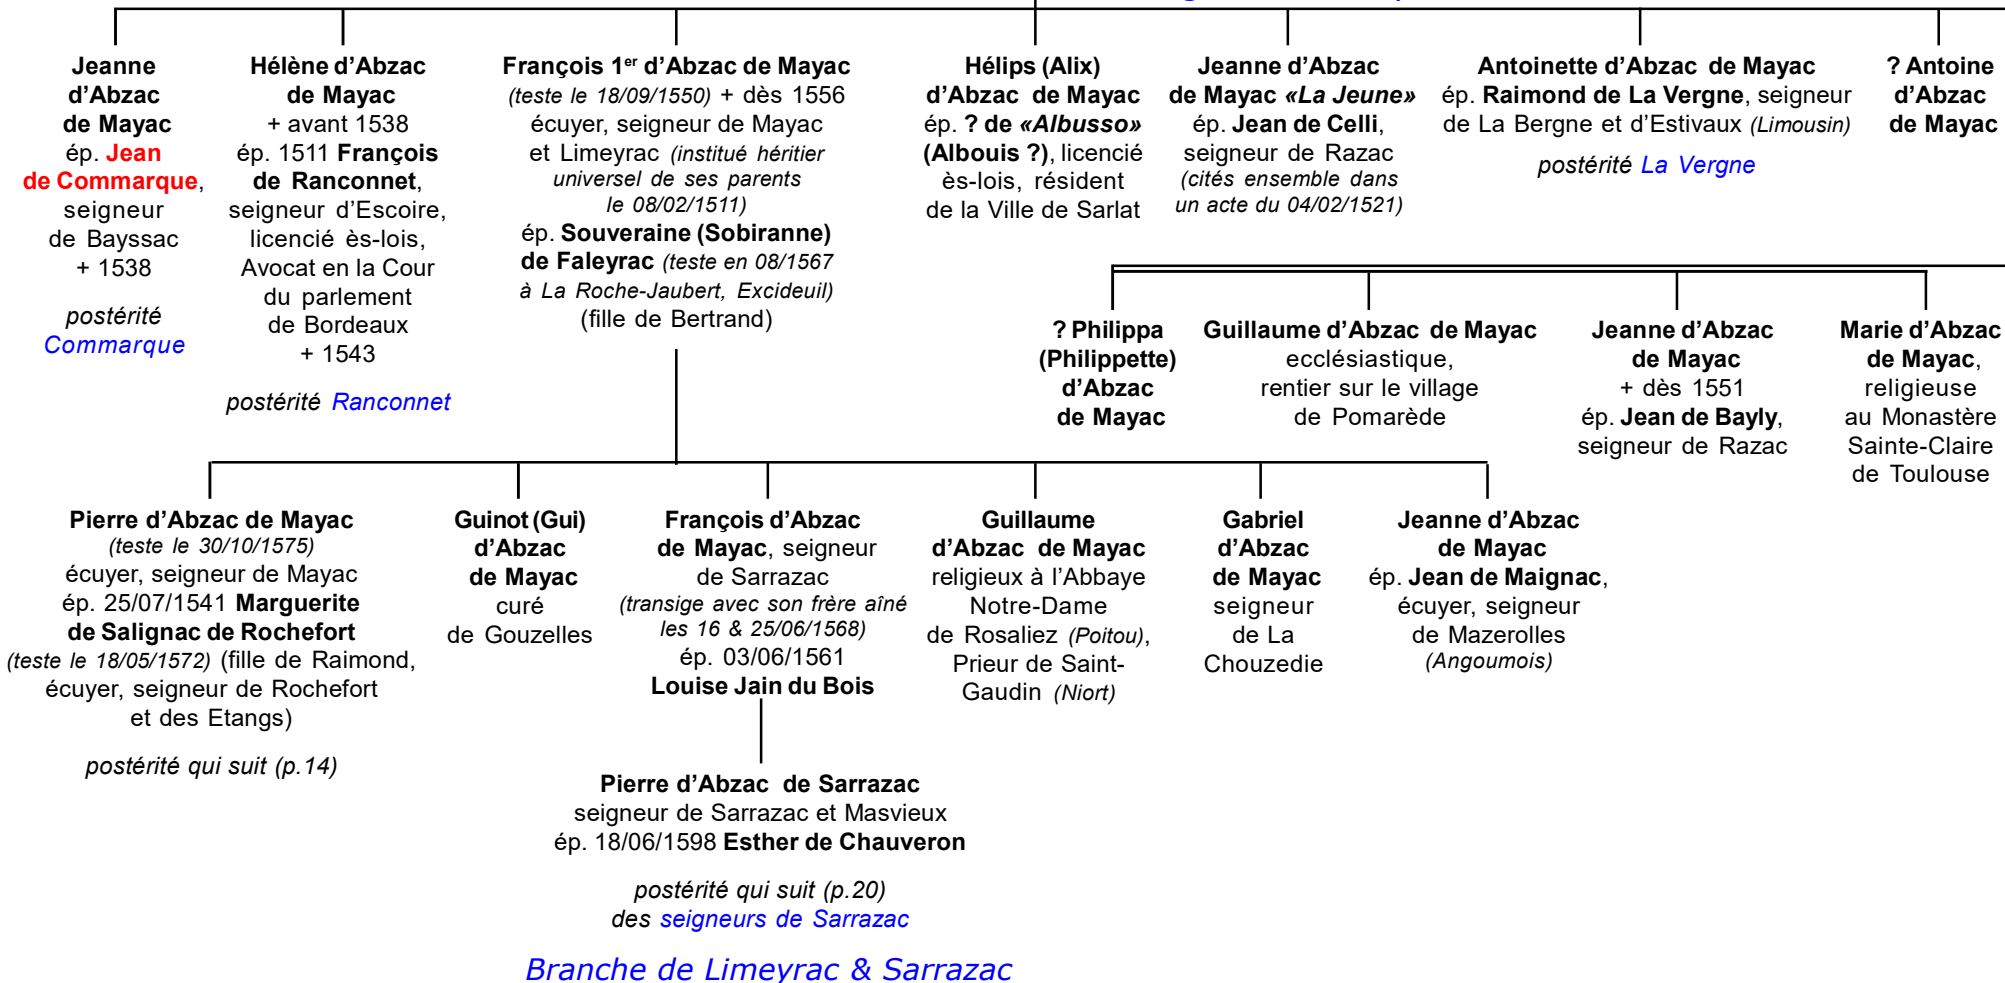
Jeanne d'Abzac de Mayac ép. Jean de Commarque, seigneur de Bayssac + 1538

postérité Commarque

Hélène d'Abzac de Mayac + avant 1538 ép. 1511 François de Ranconnet, seigneur d'Escoire, licencié ès-lois, Avocat en la Cour du parlement de Bordeaux + 1543

postérité Ranconnet

François 1$^{er}$ d'Abzac de Mayac (teste le 18/09/1550) + dès 1556 écuyer, seigneur de Mayac et Limeyrac (institué héritier universel de ses parents le 08/02/1511) ép. Souveraine (Sobiranne) de Faleyrac (teste en 08/1567 à La Roche-Jaubert, Excideuil) (fille de Bertrand)

Hélips (Alix) d'Abzac de Mayac ép. ? de «Albusso» (Albouis ?), licencié ès-lois, résident de la Ville de Sarlat

Jeanne d'Abzac de Mayac «La Jeune» ép. Jean de Celli, seigneur de Razac (cités ensemble dans un acte du 04/02/1521)

Antoinette d'Abzac de Mayac ép. Raimond de La Vergne, seigneur de La Bergne et d'Estivaux (Limousin)

postérité La Vergne

? Antoine d'Abzac de Mayac

? Philippa (Philippette) d'Abzac de Mayac

Guillaume d'Abzac de Mayac ecclésiastique, rentier sur le village de Pomarède

Jeanne d'Abzac de Mayac + dès 1551 ép. Jean de Bayly, seigneur de Razac

Marie d'Abzac de Mayac, religieuse au Monastère Sainte-Claire de Toulouse

Pierre d'Abzac de Mayac (teste le 30/10/1575) écuyer, seigneur de Mayac ép. 25/07/1541 Marguerite de Salignac de Rochefort (teste le 18/05/1572) (fille de Raimond, écuyer, seigneur de Rochefort et des Etangs)

postérité qui suit (p.14)

Guinot (Gui) d'Abzac de Mayac curé de Gouzelles

François d'Abzac de Mayac, seigneur de Sarrazac (transige avec son frère aîné les 16 & 25/06/1568) ép. 03/06/1561 Louise Jain du Bois

Guillaume d'Abzac de Mayac religieux à l'Abbaye Notre-Dame de Rosaliez (Poitou), Prieur de Saint-Gaudin (Niort)

Gabriel d'Abzac de Mayac seigneur de La Chouzedie

Jeanne d'Abzac de Mayac ép. Jean de Maignac, écuyer, seigneur de Mazerolles (Angoumois)

Pierre d'Abzac de Sarrazac seigneur de Sarrazac et Masvieux ép. 18/06/1598 Esther de Chauveron

postérité qui suit (p.20) des seigneurs de Sarrazac

Branche de Limeyrac & Sarrazac